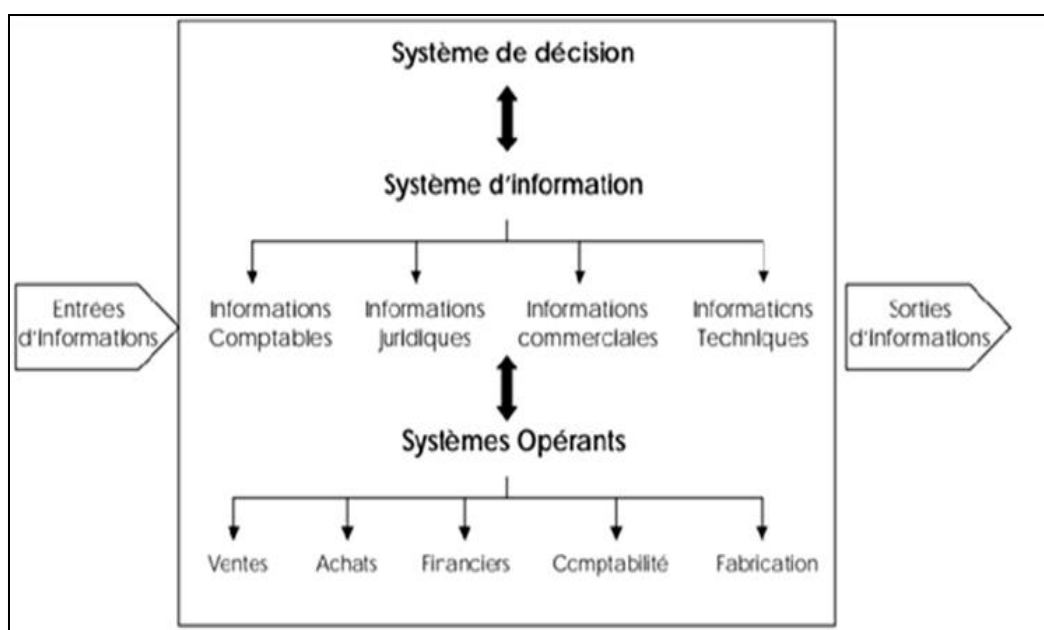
Système de décision

Système d'information

Entrées d'informations

Informations Comptables

Informations juridiques

Informations commerciales

Informations Techniques

Sorties d'informations

Systèmes Opérants

Ventes

Achats

Financiers

Comptabilité

Fabrication